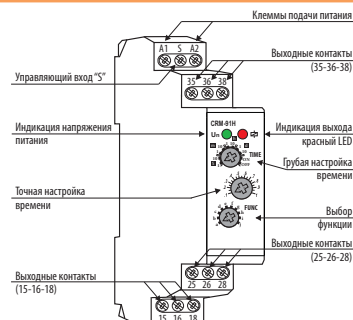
Клеммы подачи питания

A1 S A2

Выходные контакты (35-36-38)

35 36 38

Управляющий вход "S"

CRM-91H

Индикация напряжения питания

Un

Индикация выхода красный LED

TIME

Грубая настройка времени

Точная настройка времени

FUNC

Выбор функции

Выходные контакты (25-26-28)

25 26 28

Выходные контакты (15-16-18)

15 16 18